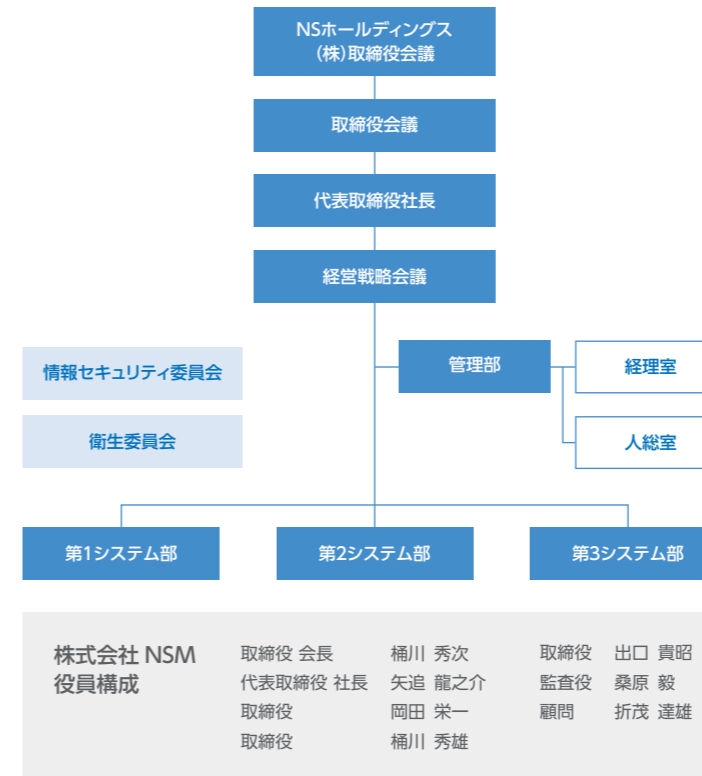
NSホールディングス
(株)取締役会議

取締役会議

代表取締役社長

経営戦略会議

情報セキュリティ委員会

衛生委員会

管理部

経理室

人総室

第1システム部

第2システム部

第3システム部

株式会社 NSM
役員構成

| 取締役 会長 | 桶川 秀次 |
|---|---|
| 代表取締役 社長 | 矢追 龍之介 |
| 取締役 | 岡田 栄一 |
| 取締役 | 桶川 秀雄 |

| 取締役 | 出口 貴昭 |
|---|---|
| 監査役 | 桑原 毅 |
| 顧問 | 折茂 達雄 |